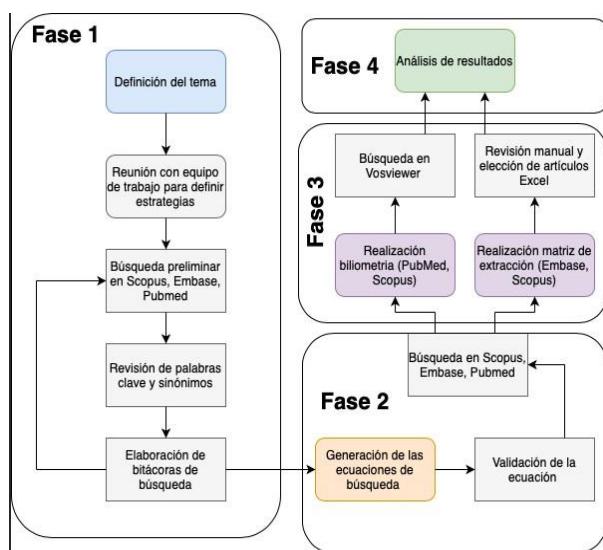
Fase 1

Definición del tema

Reunión con equipo de trabajo para definir estrategias

Búsqueda preliminar en Scopus, Embase, Pubmed

Revisión de palabras clave y sinónimos

Elaboración de bitácoras de búsqueda

Fase 4

Análisis de resultados

Fase 3

Búsqueda en Vosviewer

Revisión manual y elección de artículos Excel

Realización biliometria (PubMed, Scopus)

Realización matriz de extracción (Embase, Scopus)

Búsqueda en Scopus, Embase, Pubmed

Fase 2

Generación de las ecuaciones de búsqueda

Validación de la ecuación